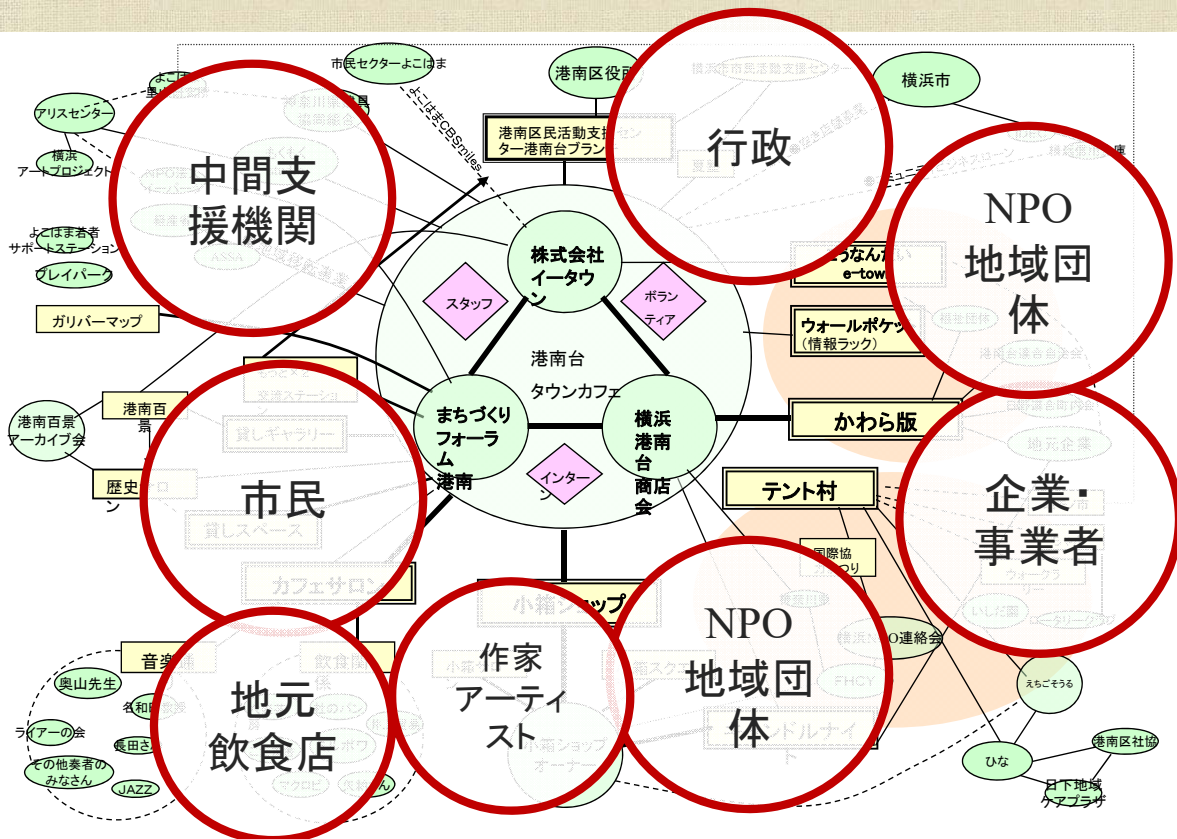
市民セクターよこはま

よこはまCBSmiles

港南区役所

横浜市

アリスセンター

横浜アートプロジェクト

よこはま若者サポートステーション

プレイパーク

ガリバーマップ

港南区民活動支援センター港南台ブランチ

中間支援機関

行政

NPO 地域団体

株式会社イータウン

スタッフ

ボランティア

港南台タウンカフェ

うなんだい e-town

ウォールポケット（情報ラック）

かわら版

まちづくりフォーラム港南

横浜港南台商店会

インターン

港南百景アーカイブ会

港南百景

歴史

市民

貸しギャラリー

貸しスペース

カフェサロン

テント村

企業・事業者

国際協

小箱ショップ

NPO 地域団体

横浜NPO連絡会

FHCY

えちごそうる

ひな

港南区社協

日下地域ケアプラザ

音楽

奥山先生

ライアーの会

長田さん

その他奏者のみなさん

JAZZ

地元飲食店

作家アーティスト

小箱ショップオーナー

飲食店